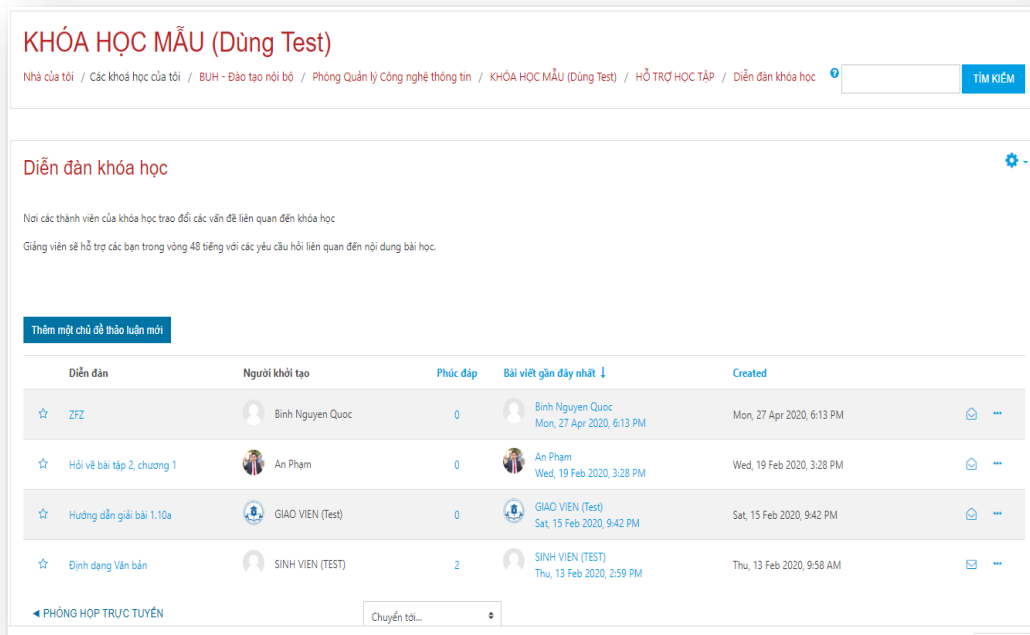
KHÓA HỌC MẪU (Dùng Test)

Nhà của tôi / Các khoá học của tôi / BUH - Đào tạo nội bộ / Phòng Quản lý Công nghệ thông tin / KHÓA HỌC MẪU (Dùng Test) / HỖ TRỢ HỌC TẬP / Diễn đàn khóa học

TÌM KIẾM

Diễn đàn khóa học

Nơi các thành viên của khóa học trao đổi các vấn đề liên quan đến khóa học

Giảng viên sẽ hỗ trợ các bạn trong vòng 48 tiếng với các yêu cầu hỏi liên quan đến nội dung bài học.

Thêm một chủ đề thảo luận mới

| Diễn đàn | Người khởi tạo | Phúc đáp | Bài viết gần đây nhất ↓ | Created |
|---|---|---|---|---|
| ZFZ | Binh Nguyen Quoc | 0 | Binh Nguyen Quoc Mon, 27 Apr 2020, 6:13 PM | Mon, 27 Apr 2020, 6:13 PM |
| Hỏi về bài tập 2, chương 1 | An Phạm | 0 | An Phạm Wed, 19 Feb 2020, 3:28 PM | Wed, 19 Feb 2020, 3:28 PM |
| Hướng dẫn giải bài 1.10a | GIAO VIEN (Test) | 0 | GIAO VIEN (Test) Sat, 15 Feb 2020, 9:42 PM | Sat, 15 Feb 2020, 9:42 PM |
| Định dạng Văn bản | SINH VIEN (TEST) | 2 | SINH VIEN (TEST) Thu, 13 Feb 2020, 2:59 PM | Thu, 13 Feb 2020, 9:58 AM |

◄ PHÒNG HỌP TRỰC TUYẾN

Chuyển tới...